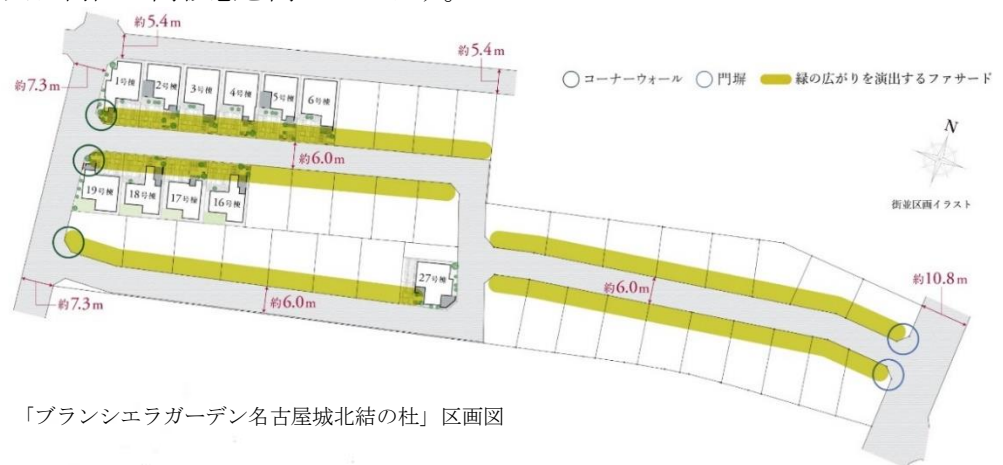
約5.4m
約5.4m
約7.3m
1号棟
2号棟
3号棟
4号棟
5号棟
6号棟
○コーナーウォール ○門塀 緑の広がりを演出するファサード
N
約6.0m
19号棟
18号棟
17号棟
16号棟
街並区画イラスト
27号棟
約6.0m
約10.8m
約7.3m
約6.0m

「ブランシエラガーデン名古屋城北結の杜」区画図